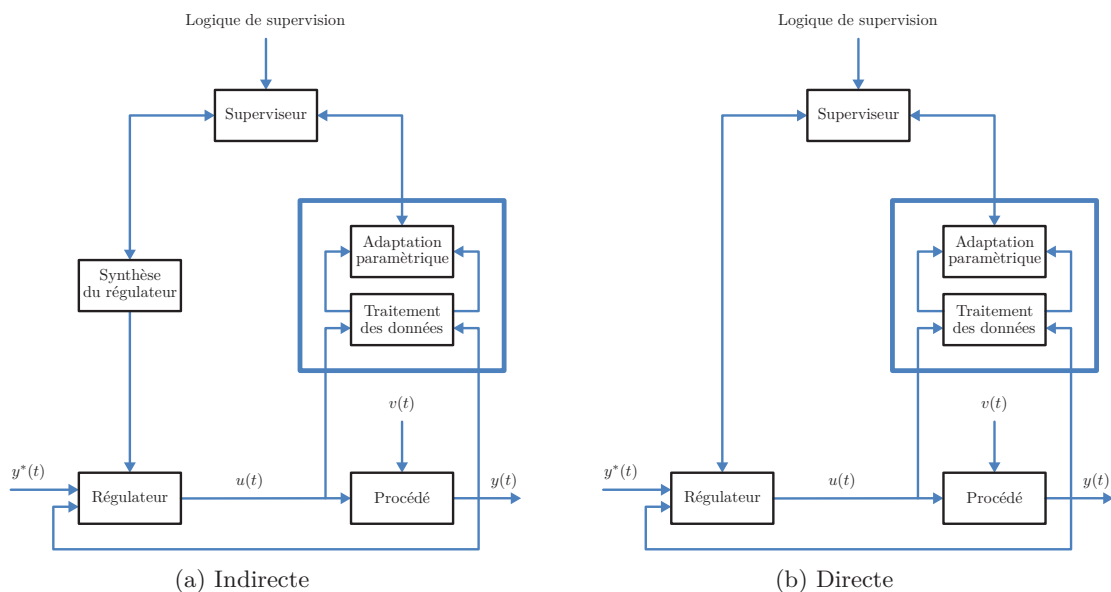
Logique de supervision

Superviseur

Synthèse du régulateur

Adaptation paramètrique

Traitement des données

$v(t)$

$y^*(t)$

Régulateur

$u(t)$

Procédé

$y(t)$

(a) Indirecte

Logique de supervision

Superviseur

Adaptation paramètrique

Traitement des données

$v(t)$

$y^*(t)$

Régulateur

$u(t)$

Procédé

$y(t)$

(b) Directe